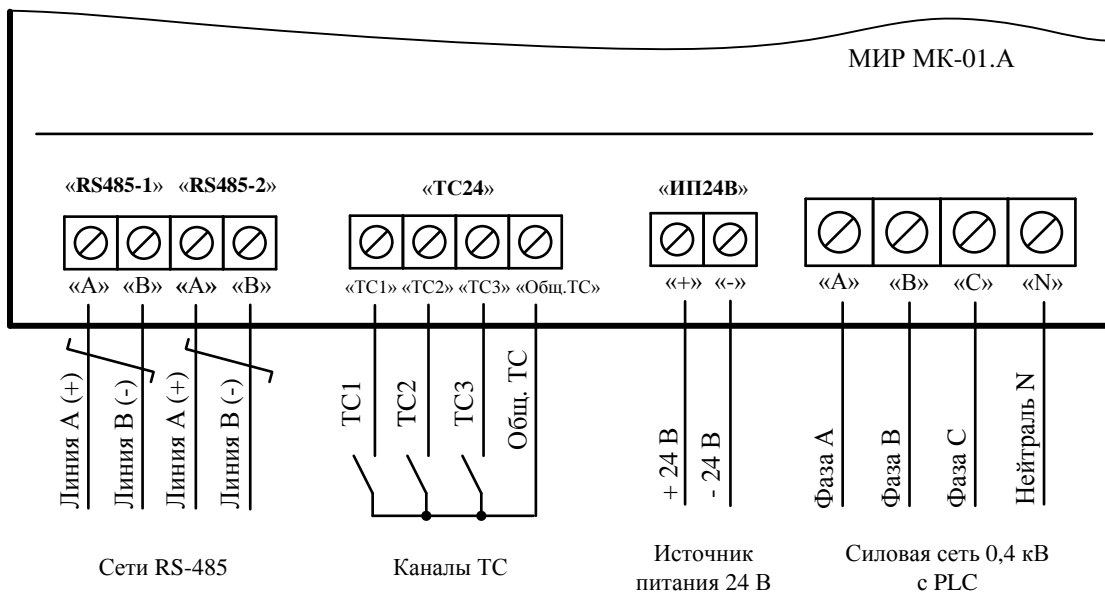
МИР МК-01.А

«RS485-1» «RS485-2»

«A» «B» «A» «B»

«TC24»

«TC1» «TC2» «TC3» «Общ.TC»

«ИП24В»

«+» «-»

«A» «B» «C» «N»

Линия А (+)
Линия В (-)
Линия А (+)
Линия В (-)

ТС1
ТС2
ТС3
Общ. ТС

+ 24 В
- 24 В

Фаза А
Фаза В
Фаза С
Нейтраль N

Сети RS-485

Каналы ТС

Источник питания 24 В

Силовая сеть 0,4 кВ с PLC